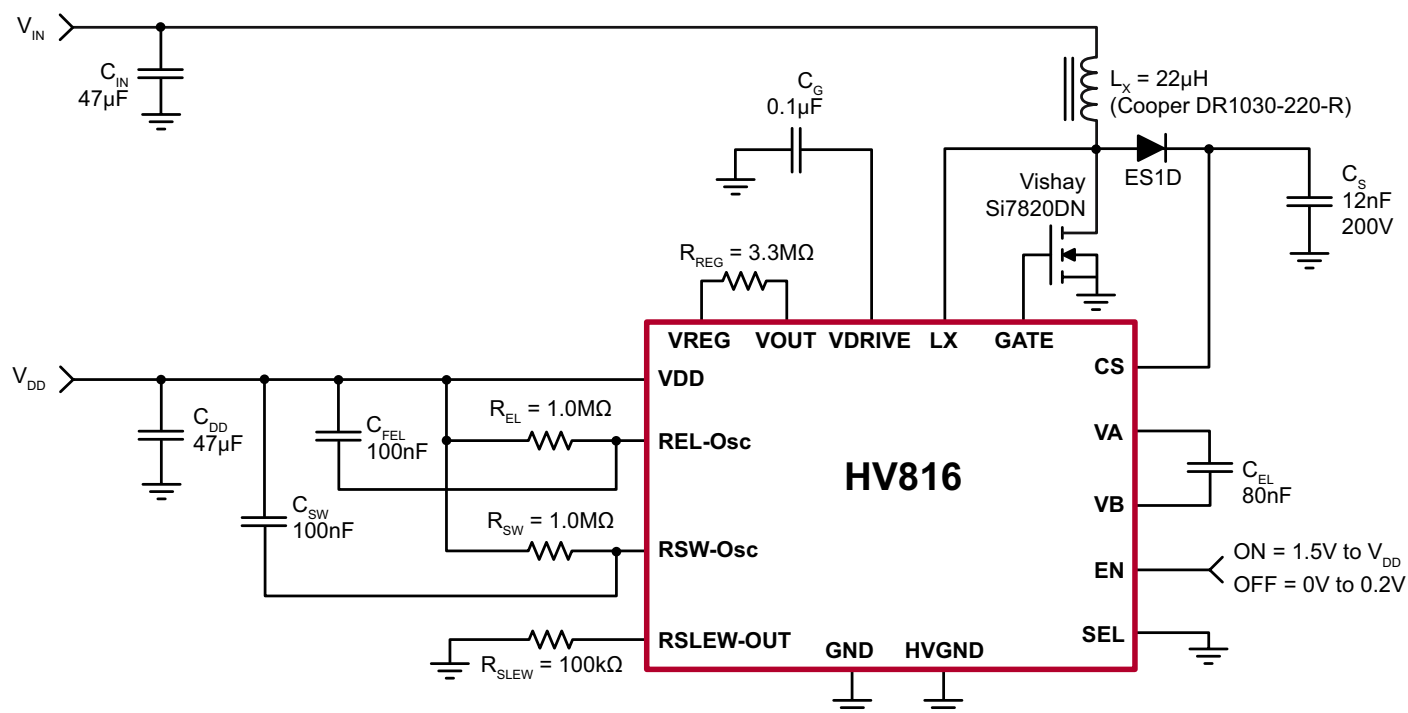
$V_{IN}$

$C_{IN}$
47µF

$C_G$
0.1µF

$L_X$ = 22µH
(Cooper DR1030-220-R)

ES1D

$C_S$
12nF
200V

Vishay
Si7820DN

$R_{REG}$ = 3.3MΩ

VREG VOUT VDRIVE LX GATE

$V_{DD}$

VDD

CS

$C_{DD}$
47µF

$C_{FEL}$
100nF

$R_{EL}$ = 1.0MΩ

REL-Osc

VA

HV816

$C_{EL}$
80nF

VB

$C_{SW}$
100nF

$R_{SW}$ = 1.0MΩ

RSW-Osc

EN

ON = 1.5V to $V_{DD}$
OFF = 0V to 0.2V

RSLEW-OUT

SEL

GND HVGND

$R_{SLEW}$ = 100kΩ